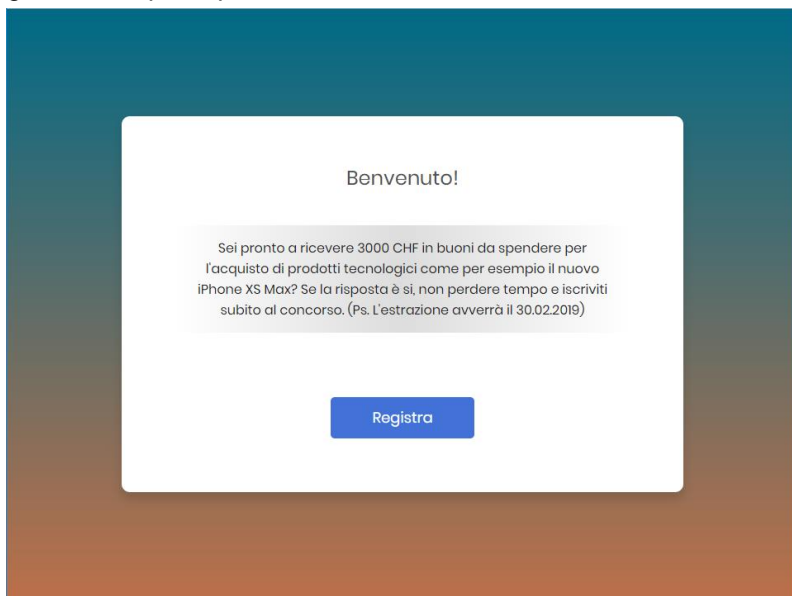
Benvenuto!

Sei pronto a ricevere 3000 CHF in buoni da spendere per l'acquisto di prodotti tecnologici come per esempio il nuovo iPhone XS Max? Se la risposta è si, non perdere tempo e iscriviti subito al concorso. (Ps. L'estrazione avverrà il 30.02.2019)

Registra